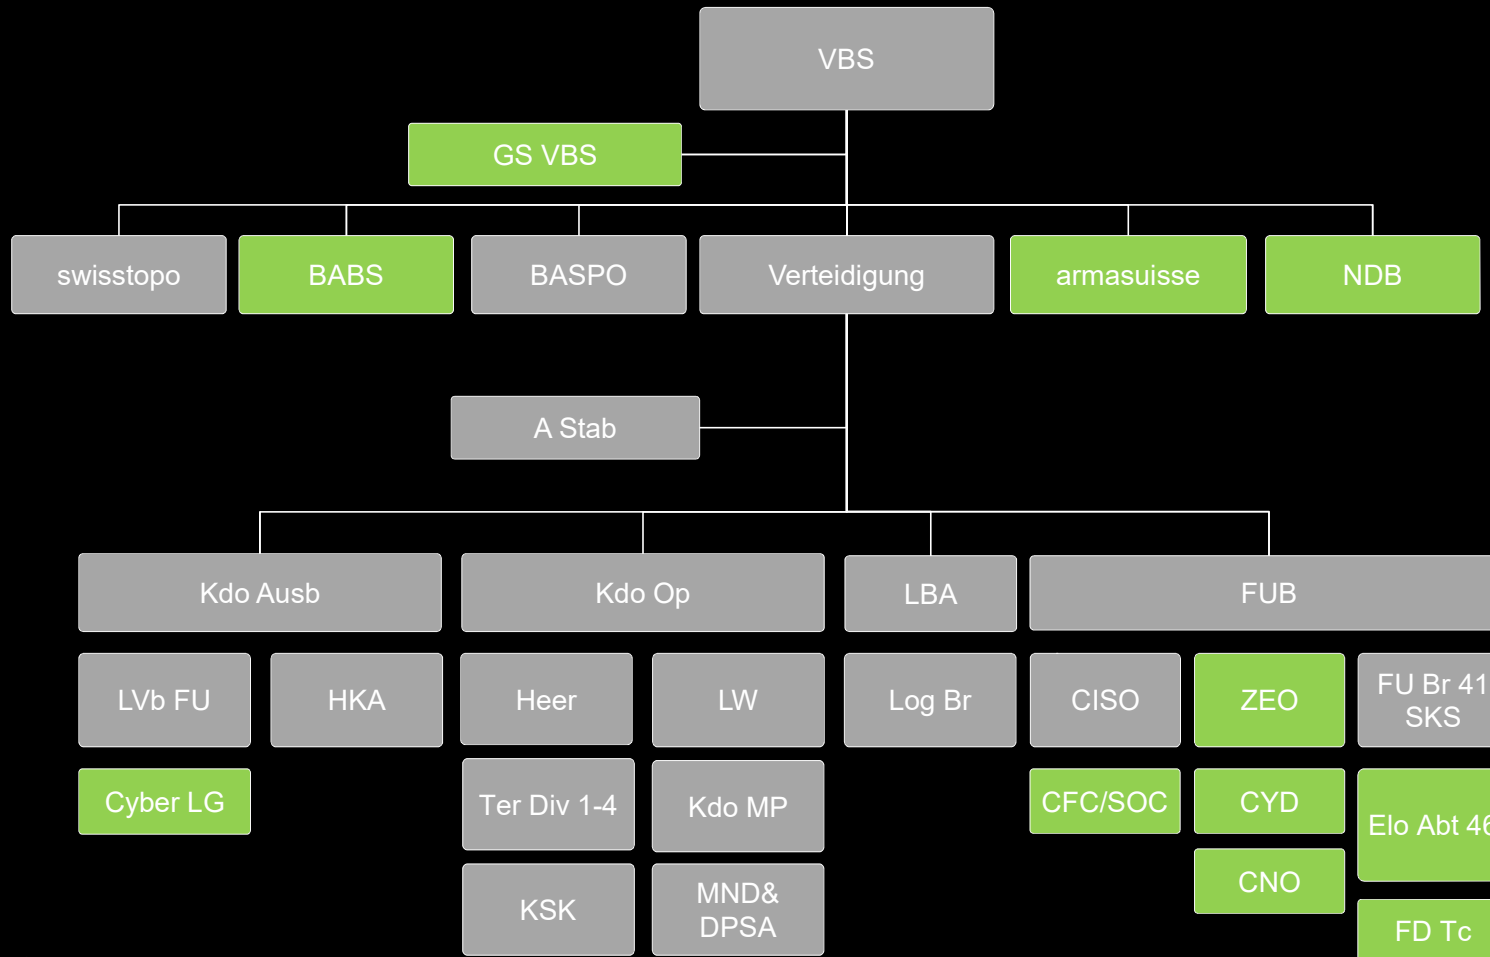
VBS

GS VBS

swisstopo

BABS

BASPO

Verteidigung

armasuisse

NDB

A Stab

Kdo Ausb

Kdo Op

LBA

FUB

LVb FU

HKA

Heer

LW

Log Br

CISO

ZEO

FU Br 41 SKS

Cyber LG

Ter Div 1-4

Kdo MP

CFC/SOC

CYD

Elo Abt 4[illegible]

CNO

KSK

MND& DPSA

FD Tc